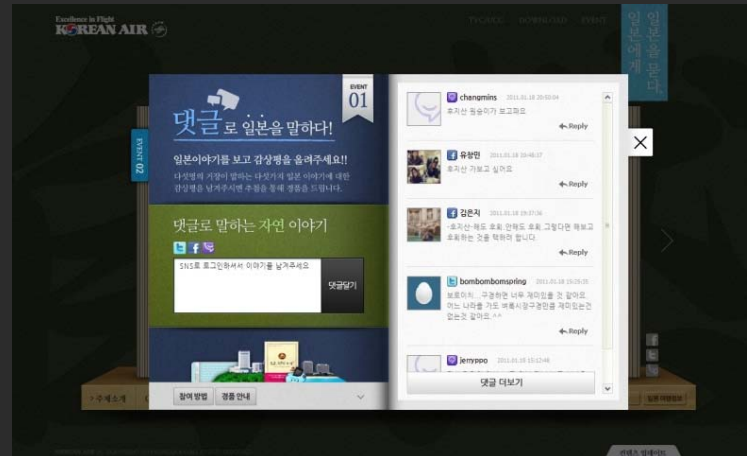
Excellence in Flight
KOREAN AIR

TVCF/CC　DOWNLOAD　EVENT

일본을 묻다, 일본에게

EVENT 01

EVENT 02

댓글로 일본을 말하다!

일본이야기를 보고 감상평을 올려주세요!!

다섯명의 기장이 말하는 다섯가지 일본 이야기에 대한 감상평을 남겨주시면 추첨을 통해 경품을 드립니다.

댓글로 말하는 자연 이야기

SNS로 로그인해서 이야기를 남겨주세요.

댓글달기

참여 방법　경품 안내

changmins 2011.01.18 20:53:04
후지산 등실이가 보고파요
Reply

유정민 2011.01.18 20:46:37
후지산 가보고 싶어요
Reply

김은지 2011.01.18 20:37:36
-후지산-해도 후회 안해도 후회 그렇다면 해보고 후회하는 것을 택하라 합니다.
Reply

bombombomspring 2011.01.18 20:29:35
보로미치... 구경하면 너무 재미있을 것 같아요 어느 나라를 가도 벼룩시장구경만큼 재미있는건 없는것 같아요 ^^
Reply

jennyppo 2011.01.18 20:17:48

댓글 더보기

주제소개

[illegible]

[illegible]